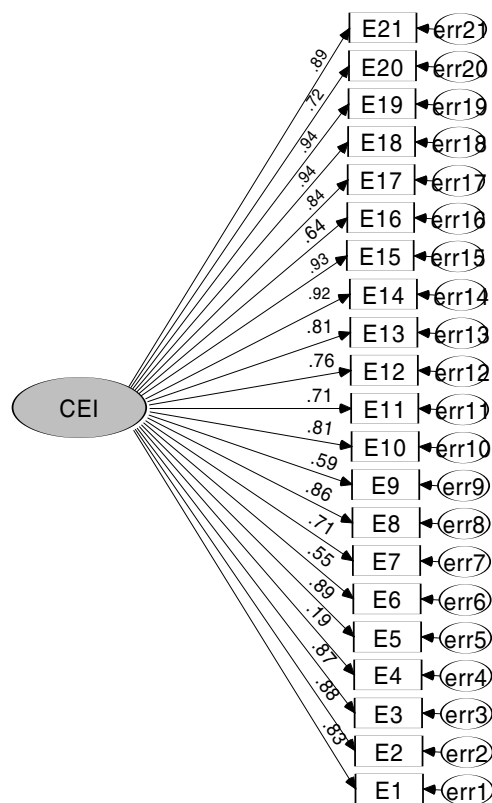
E21 err21
.89
E20 err20
.72
E19 err19
.94
E18 err18
.94
E17 err17
.84
E16 err16
.64
E15 err15
.93
E14 err14
.92
E13 err13
.81
E12 err12
.76
CEI
E11 err11
.71
E10 err10
.81
E9 err9
.59
E8 err8
.86
E7 err7
.71
E6 err6
.55
E5 err5
.89
E4 err4
.19
E3 err3
.87
E2 err2
.88
E1 err1
.83